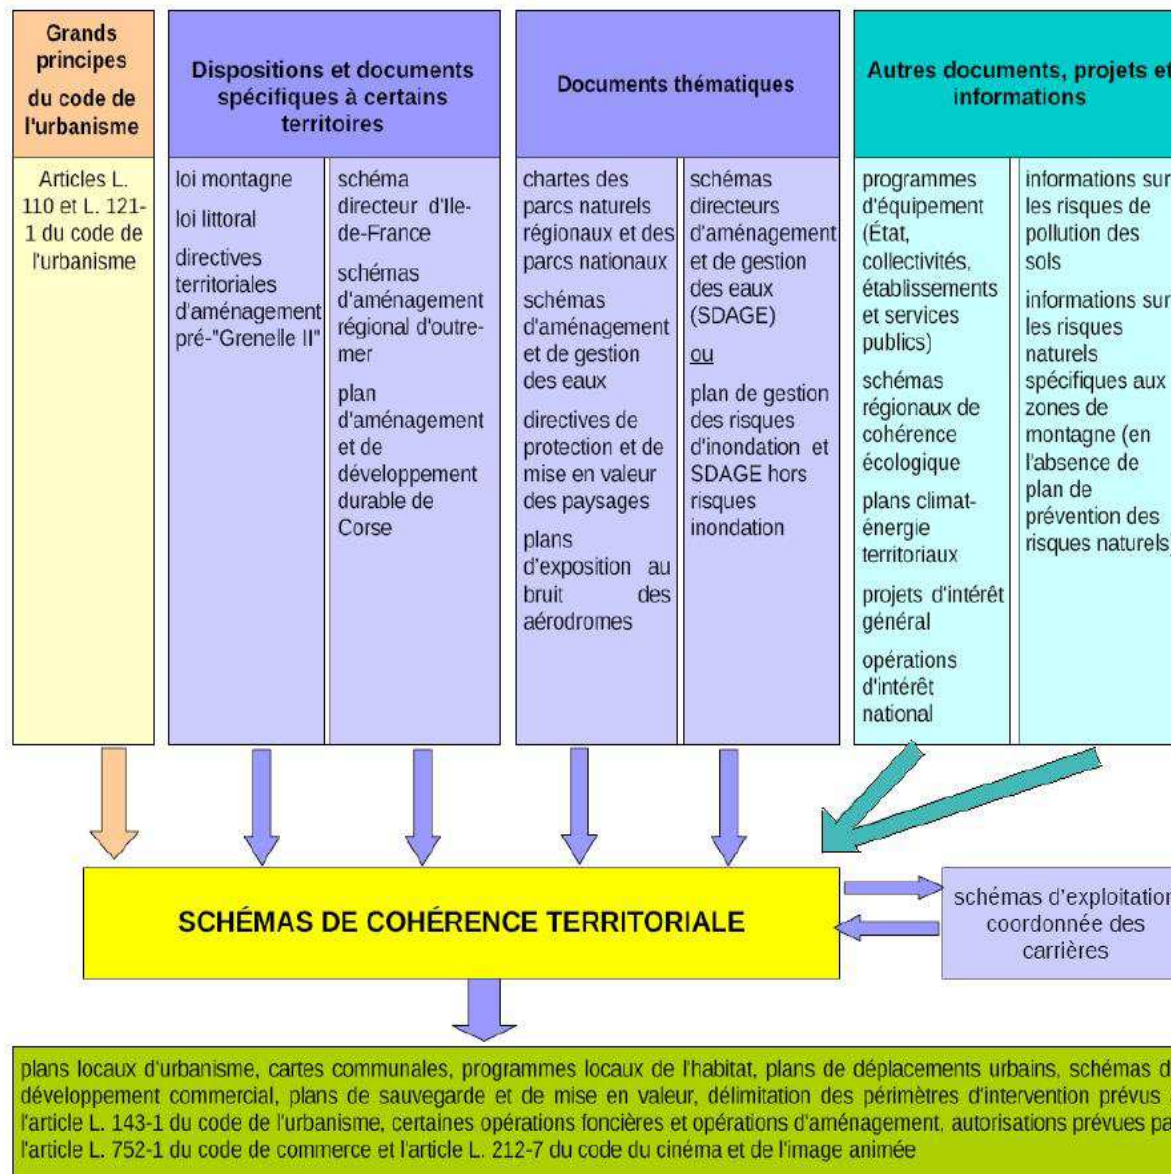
Grands principes du code de l'urbanisme

Articles L. 110 et L. 121-1 du code de l'urbanisme

Dispositions et documents spécifiques à certains territoires

loi montagne

loi littoral

directives territoriales d'aménagement pré-"Grenelle II"

schéma directeur d'Ile-de-France

schémas d'aménagement régional d'outre-mer

plan d'aménagement et de développement durable de Corse

Documents thématiques

chartes des parcs naturels régionaux et des parcs nationaux

schémas d'aménagement et de gestion des eaux

directives de protection et de mise en valeur des paysages

plans d'exposition au bruit des aérodromes

schémas directeurs d'aménagement et de gestion des eaux (SDAGE)

ou

plan de gestion des risques d'inondation et SDAGE hors risques inondation

Autres documents, projets et informations

programmes d'équipement (État, collectivités, établissements et services publics)

schémas régionaux de cohérence écologique

plans climat-énergie territoriaux

projets d'intérêt général

opérations d'intérêt national

informations sur les risques de pollution des sols

informations sur les risques naturels spécifiques aux zones de montagne (en l'absence de plan de prévention des risques naturels)

SCHÉMAS DE COHÉRENCE TERRITORIALE

schémas d'exploitation coordonnée des carrières

plans locaux d'urbanisme, cartes communales, programmes locaux de l'habitat, plans de déplacements urbains, schémas d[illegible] développement commercial, plans de sauvegarde et de mise en valeur, délimitation des périmètres d'intervention prévus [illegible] l'article L. 143-1 du code de l'urbanisme, certaines opérations foncières et opérations d'aménagement, autorisations prévues pa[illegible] l'article L. 752-1 du code de commerce et l'article L. 212-7 du code du cinéma et de l'image animée